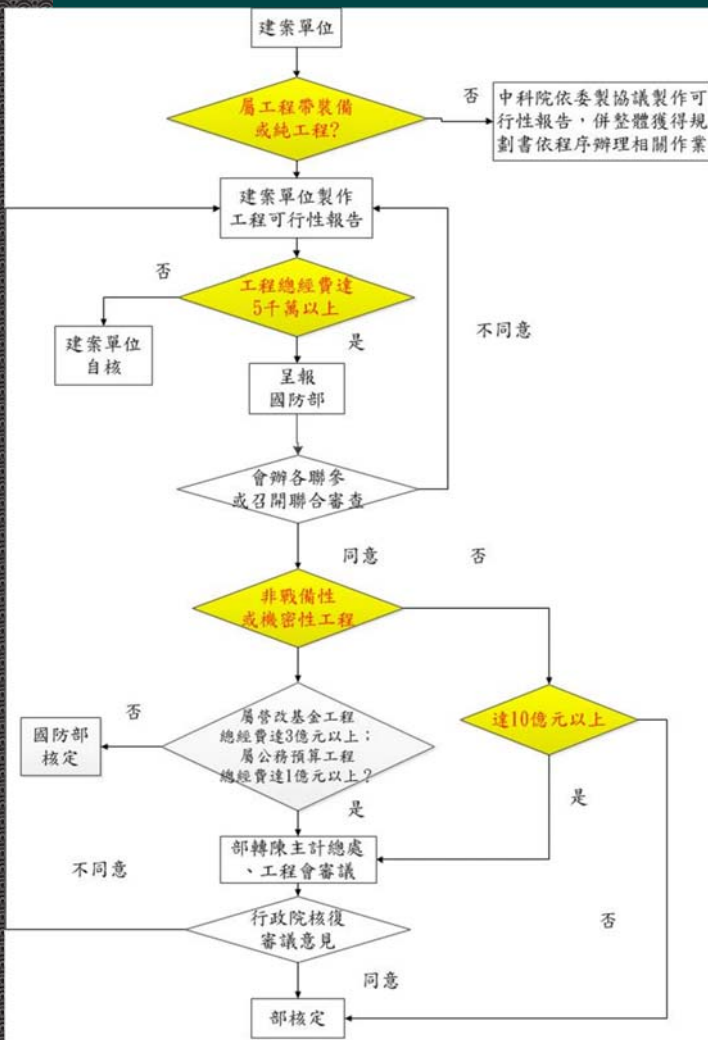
建案單位

屬工程帶裝備或純工程?

否

中科院依委製協議製作可行性報告，併整體獲得規劃書依程序辦理相關作業

建案單位製作工程可行性報告

否

工程總經費達5千萬以上

建案單位自核

是

呈報國防部

不同意

會辦各聯參或召開聯合審查

同意

否

非戰備性或機密性工程

否

屬營改基金工程總經費達3億元以上；屬公務預算工程總經費達1億元以上？

國防部核定

達10億元以上

是

是

部轉陳主計總處、工程會審議

不同意

行政院核復審議意見

否

同意

部核定